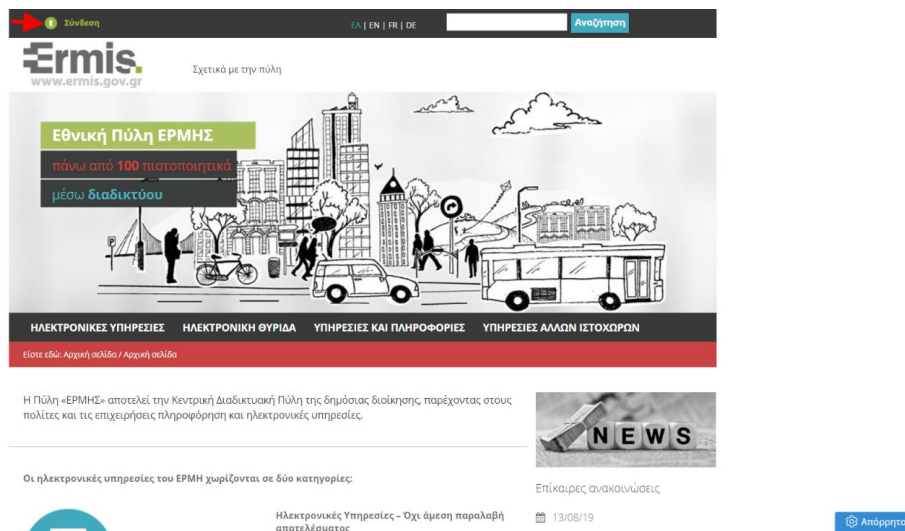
Σύνδεση

ΕΛ | EN | FR | DE

Αναζήτηση

Ermis.
www.ermis.gov.gr

Σχετικά με την πύλη

Εθνική Πύλη ΕΡΜΗΣ

πάνω από 100 πιστοποιητικά

μέσω διαδικτύου

ΗΛΕΚΤΡΟΝΙΚΕΣ ΥΠΗΡΕΣΙΕΣ ΗΛΕΚΤΡΟΝΙΚΗ ΘΥΡΙΔΑ ΥΠΗΡΕΣΙΕΣ ΚΑΙ ΠΛΗΡΟΦΟΡΙΕΣ ΥΠΗΡΕΣΙΕΣ ΑΛΛΩΝ ΙΣΤΟΧΩΡΩΝ

Είστε εδώ: Αρχική σελίδα / Αρχική σελίδα

Η Πύλη «ΕΡΜΗΣ» αποτελεί την Κεντρική Διαδικτυακή Πύλη της δημόσιας διοίκησης, παρέχοντας στους πολίτες και τις επιχειρήσεις πληροφόρηση και ηλεκτρονικές υπηρεσίες.

NEWS

Οι ηλεκτρονικές υπηρεσίες του ΕΡΜΗ χωρίζονται σε δύο κατηγορίες:

Επίκαιρες ανακοινώσεις

Ηλεκτρονικές Υπηρεσίες – Όχι άμεση παραλαβή αποτελέσματος

13/08/19

Απόρρητο